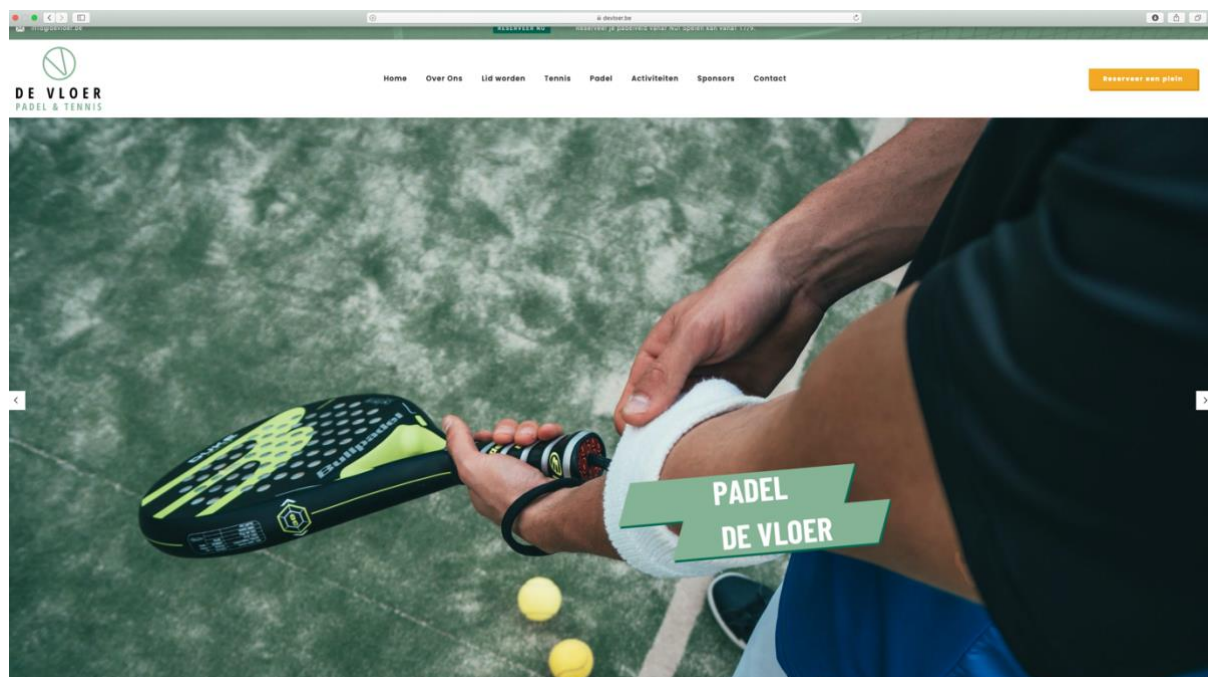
devloer.be

info@devloer.be

RESERVEER NU

Reserveer je padelveld vanaf nu! Spelen kan vanaf 1/9.

DE VLOER
PADEL & TENNIS

Home Over Ons Lid worden Tennis Padel Activiteiten Sponsors Contact

Reserveer een plein

Bullpadel

PADEL
DE VLOER